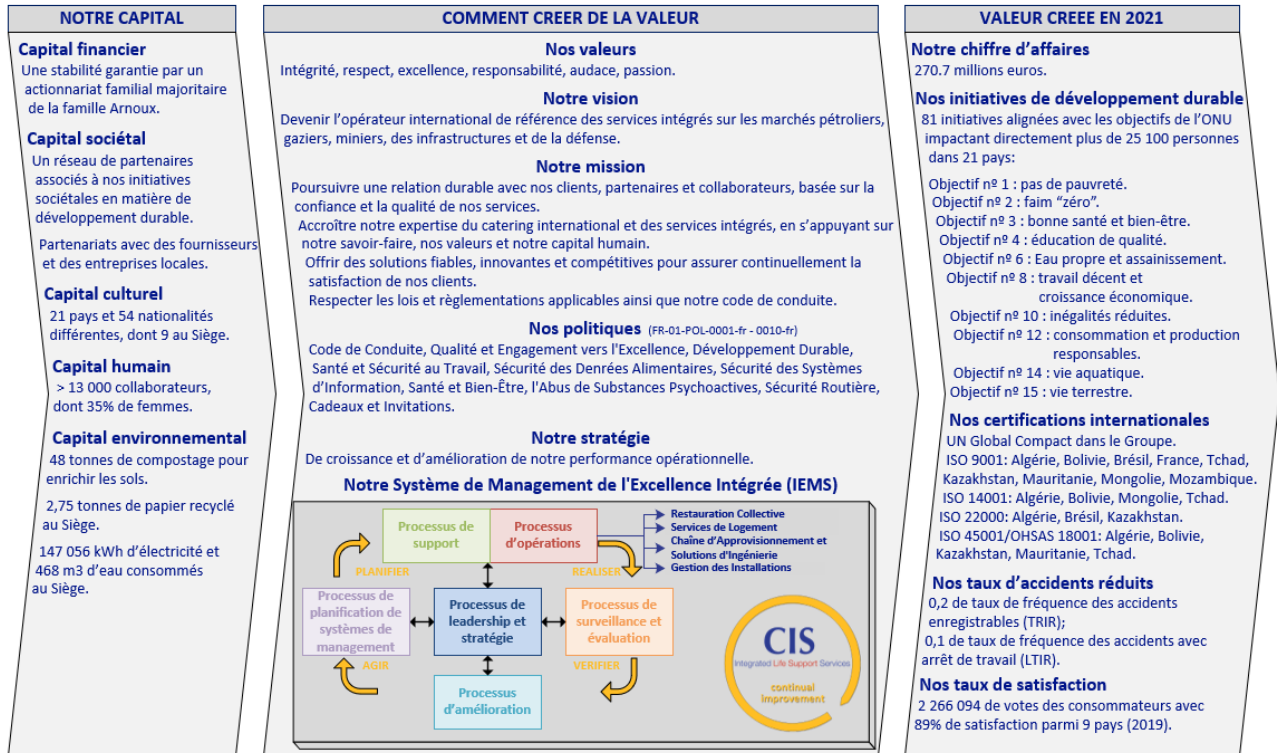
NOTRE CAPITAL

Capital financier
Une stabilité garantie par un actionnariat familial majoritaire de la famille Arnoux.

Capital sociétal
Un réseau de partenaires associés à nos initiatives sociétales en matière de développement durable.

Partenariats avec des fournisseurs et des entreprises locales.

Capital culturel
21 pays et 54 nationalités différentes, dont 9 au Siège.

Capital humain
> 13 000 collaborateurs, dont 35% de femmes.

Capital environnemental
48 tonnes de compostage pour enrichir les sols.

2,75 tonnes de papier recyclé au Siège.

147 056 kWh d'électricité et 468 m3 d'eau consommés au Siège.

COMMENT CREER DE LA VALEUR

Nos valeurs
Intégrité, respect, excellence, responsabilité, audace, passion.

Notre vision
Devenir l'opérateur international de référence des services intégrés sur les marchés pétroliers, gaziers, miniers, des infrastructures et de la défense.

Notre mission
Poursuivre une relation durable avec nos clients, partenaires et collaborateurs, basée sur la confiance et la qualité de nos services.
Accroître notre expertise du catering international et des services intégrés, en s'appuyant sur notre savoir-faire, nos valeurs et notre capital humain.
Offrir des solutions fiables, innovantes et compétitives pour assurer continuellement la satisfaction de nos clients.
Respecter les lois et règlementations applicables ainsi que notre code de conduite.

Nos politiques (FR-01-POL-0001-fr - 0010-fr)
Code de Conduite, Qualité et Engagement vers l'Excellence, Développement Durable, Santé et Sécurité au Travail, Sécurité des Denrées Alimentaires, Sécurité des Systèmes d'Information, Santé et Bien-Être, l'Abus de Substances Psychoactives, Sécurité Routière, Cadeaux et Invitations.

Notre stratégie
De croissance et d'amélioration de notre performance opérationnelle.

Notre Système de Management de l'Excellence Intégrée (IEMS)

Processus de support
Processus d'opérations
Restauration Collective
Services de Logement
Chaîne d'Approvisionnement et Solutions d'Ingénierie
Gestion des Installations
PLANIFIER
REALISER
Processus de planification de systèmes de management
Processus de leadership et stratégie
Processus de surveillance et évaluation
AGIR
VERIFIER
Processus d'amélioration
CIS
Integrated Life Support Services
continual improvement

VALEUR CREEE EN 2021

Notre chiffre d'affaires
270.7 millions euros.

Nos initiatives de développement durable
81 initiatives alignées avec les objectifs de l'ONU impactant directement plus de 25 100 personnes dans 21 pays:

Objectif nº 1 : pas de pauvreté.
Objectif nº 2 : faim "zéro".
Objectif nº 3 : bonne santé et bien-être.
Objectif nº 4 : éducation de qualité.
Objectif nº 6 : Eau propre et assainissement.
Objectif nº 8 : travail décent et croissance économique.
Objectif nº 10 : inégalités réduites.
Objectif nº 12 : consommation et production responsables.
Objectif nº 14 : vie aquatique.
Objectif nº 15 : vie terrestre.

Nos certifications internationales
UN Global Compact dans le Groupe.
ISO 9001: Algérie, Bolivie, Brésil, France, Tchad, Kazakhstan, Mauritanie, Mongolie, Mozambique.
ISO 14001: Algérie, Bolivie, Mongolie, Tchad.
ISO 22000: Algérie, Brésil, Kazakhstan.
ISO 45001/OHSAS 18001: Algérie, Bolivie, Kazakhstan, Mauritanie, Tchad.

Nos taux d'accidents réduits
0,2 de taux de fréquence des accidents enregistrables (TRIR);
0,1 de taux de fréquence des accidents avec arrêt de travail (LTIR).

Nos taux de satisfaction
2 266 094 de votes des consommateurs avec 89% de satisfaction parmi 9 pays (2019).